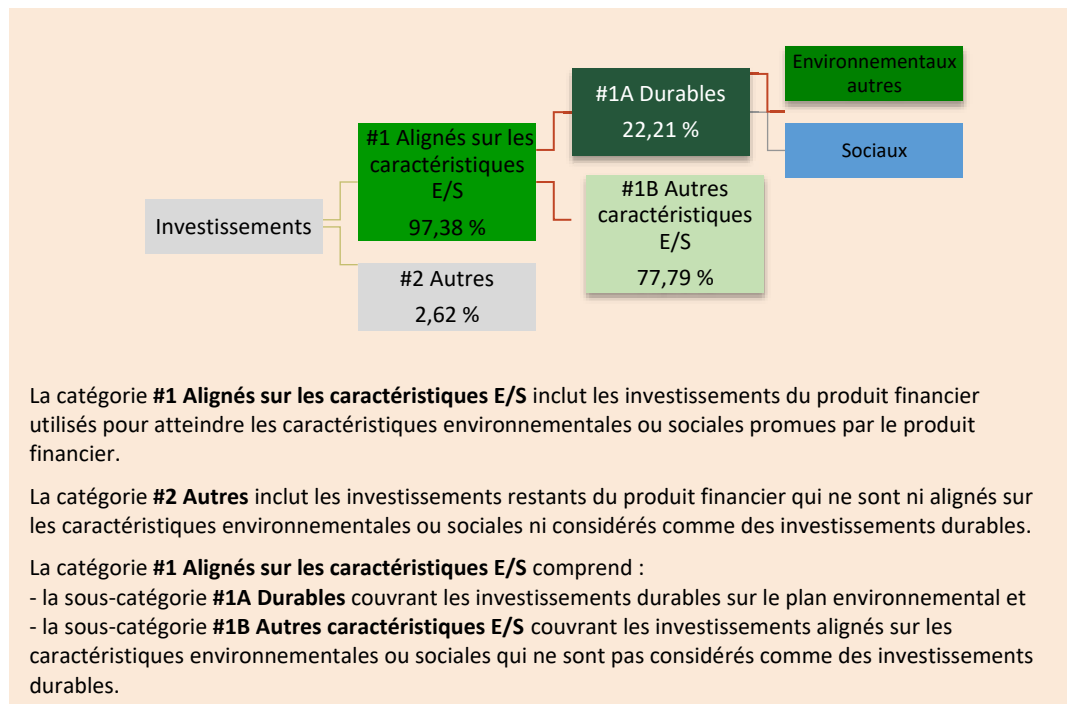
Investissements

#1 Alignés sur les caractéristiques E/S
97,38 %

#2 Autres
2,62 %

#1A Durables
22,21 %

#1B Autres caractéristiques E/S
77,79 %

Environnementaux autres

Sociaux

La catégorie **#1 Alignés sur les caractéristiques E/S** inclut les investissements du produit financier utilisés pour atteindre les caractéristiques environnementales ou sociales promues par le produit financier.

La catégorie **#2 Autres** inclut les investissements restants du produit financier qui ne sont ni alignés sur les caractéristiques environnementales ou sociales ni considérés comme des investissements durables.

La catégorie **#1 Alignés sur les caractéristiques E/S** comprend :
- la sous-catégorie **#1A Durables** couvrant les investissements durables sur le plan environnemental et
- la sous-catégorie **#1B Autres caractéristiques E/S** couvrant les investissements alignés sur les caractéristiques environnementales ou sociales qui ne sont pas considérés comme des investissements durables.